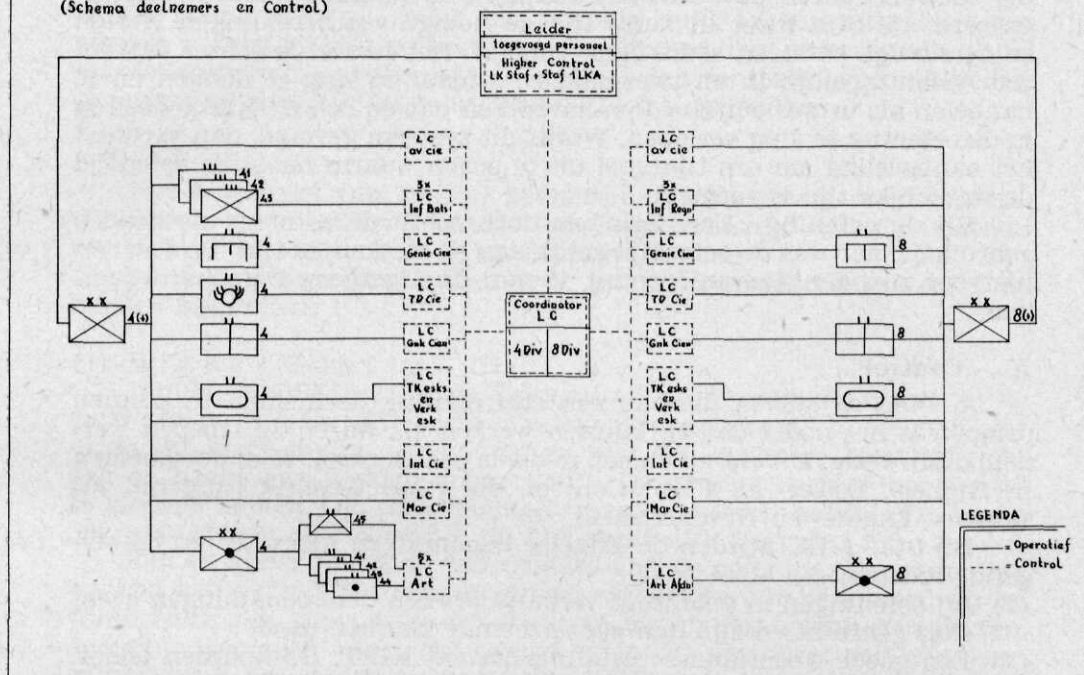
(Schema deelnemers en Control)

Leider
toegevoegd personeel
Higher Control
LK Staf + Staf 1 LKA

LC
av cie

41
42
43

3x
LC
Inf Bats

4

LC
Genie Cie

4

LC
TD Cie

x x

4(-)

4

LC
Gnk Cien

Coordinator
LC
4 Div
8 Div

4

LC
TK esks
en
Verk
esk

LC
Int Cie

LC
Mar Cie

x x

45

4

41
42
43
44

5x
LC
Art

LC
av cie

3x
LC
Inf Regn

LC
Genie Cien

8

LC
TD Cie

x x

8(-)

LC
Gnk Cien

8

LC
TK esks
en
Verk
esk

8

LC
Int Cie

LC
Mar Cie

LEGENDA
Operatief
Control

LC
Art Afdn

x x

8